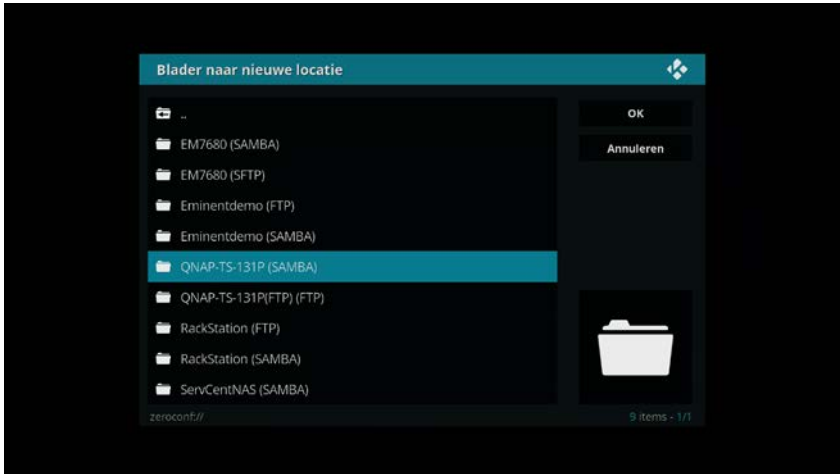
Blader naar nieuwe locatie

..

EM7680 (SAMBA)

EM7680 (SFTP)

Eminentdemo (FTP)

Eminentdemo (SAMBA)

QNAP-TS-131P (SAMBA)

QNAP-TS-131P(FTP) (FTP)

RackStation (FTP)

RackStation (SAMBA)

ServCentNAS (SAMBA)

OK

Annuleren

zeroconf://

9 items - 1/1